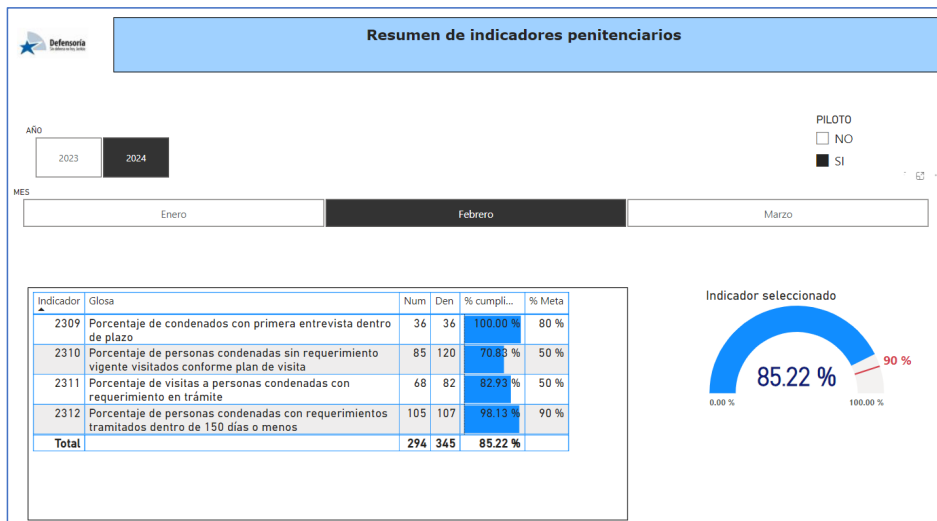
Defensoría
Sin defensa no hay justicia

Resumen de indicadores penitenciarios

AÑO
2023
2024

PILOTO
NO
SI

MES
Enero
Febrero
Marzo

| Indicador | Glosa | Num | Den | % cumpli... | % Meta |
|---|---|---|---|---|---|
| 2309 | Porcentaje de condenados con primera entrevista dentro de plazo | 36 | 36 | 100.00 % | 80 % |
| 2310 | Porcentaje de personas condenadas sin requerimiento vigente visitados conforme plan de visita | 85 | 120 | 70.83 % | 50 % |
| 2311 | Porcentaje de visitas a personas condenadas con requerimiento en trámite | 68 | 82 | 82.93 % | 50 % |
| 2312 | Porcentaje de personas condenadas con requerimientos tramitados dentro de 150 días o menos | 105 | 107 | 98.13 % | 90 % |
| Total | | 294 | 345 | 85.22 % | |

Indicador seleccionado
85.22 %
90 %
0.00 %
100.00 %